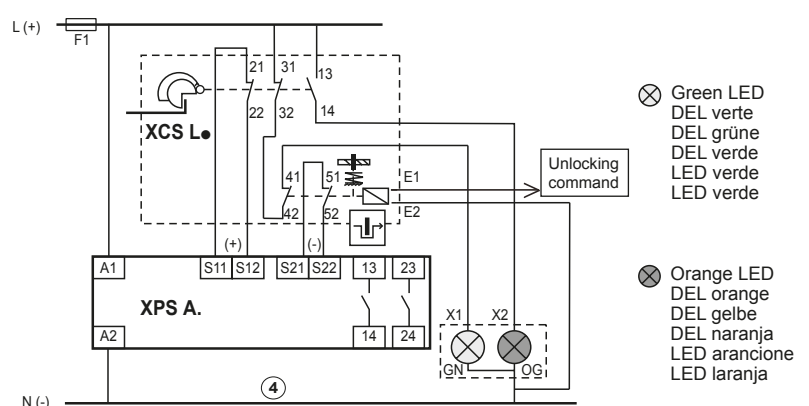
L (+)
F1
21
31
13
22
32
14
XCS L●
41
51
E1
42
52
E2
Unlocking command
Green LED
DEL verte
DEL grüne
DEL verde
LED verde
LED verde
(+)
(-)
A1
S11
S12
S21
S22
13
23
XPS A.
A2
14
24
X1
X2
GN
OG
Orange LED
DEL orange
DEL gelbe
DEL naranja
LED arancione
LED laranja
N (-)
4